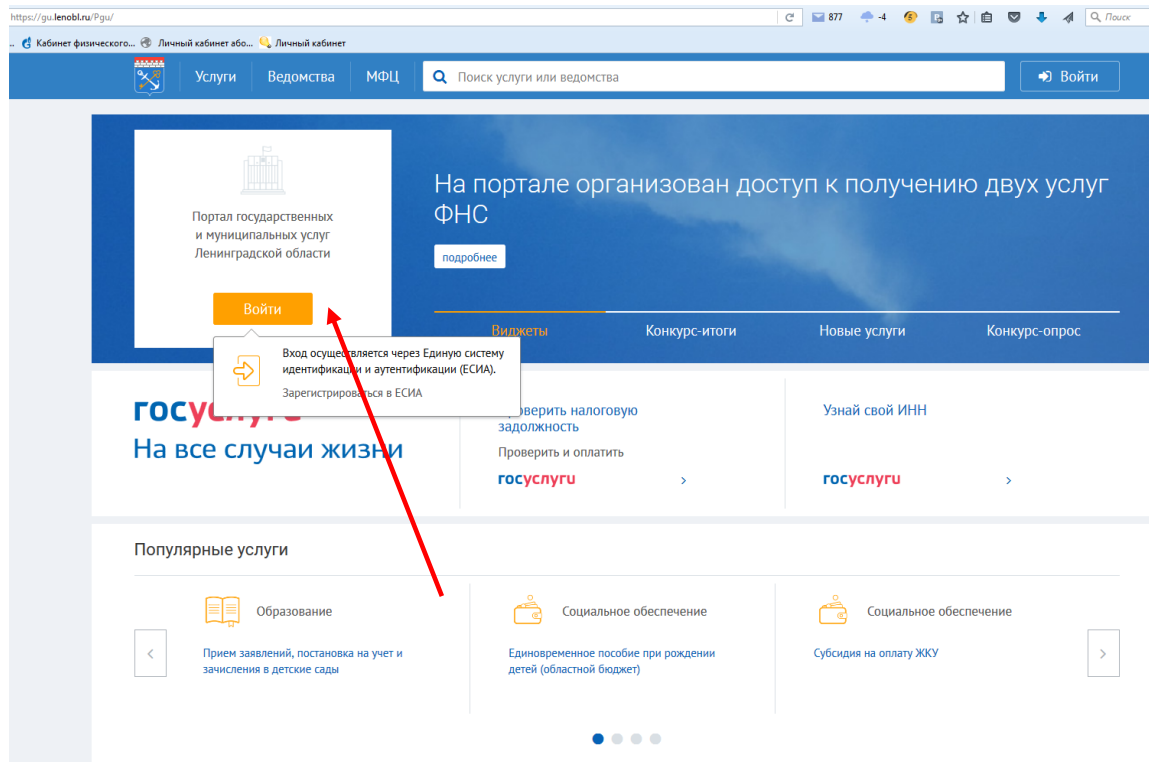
https://gu.lenobl.ru/Pgu/

877 -4 Поиск

Кабинет физического... Личный кабинет або... Личный кабинет

Услуги Ведомства МФЦ Поиск услуги или ведомства Войти

Портал государственных и муниципальных услуг Ленинградской области

Войти

Вход осуществляется через Единую систему идентификации и аутентификации (ЕСИА).

Зарегистрироваться в ЕСИА

На портале организован доступ к получению двух услуг ФНС

подробнее

Виджеты Конкурс-итоги Новые услуги Конкурс-опрос

госуслуги
На все случаи жизни

Проверить налоговую задолжность
Проверить и оплатить
госуслуги ›

Узнай свой ИНН
госуслуги ›

Популярные услуги

Образование
Прием заявлений, постановка на учет и зачисления в детские сады

Социальное обеспечение
Единовременное пособие при рождении детей (областной бюджет)

Социальное обеспечение
Субсидия на оплату ЖКУ